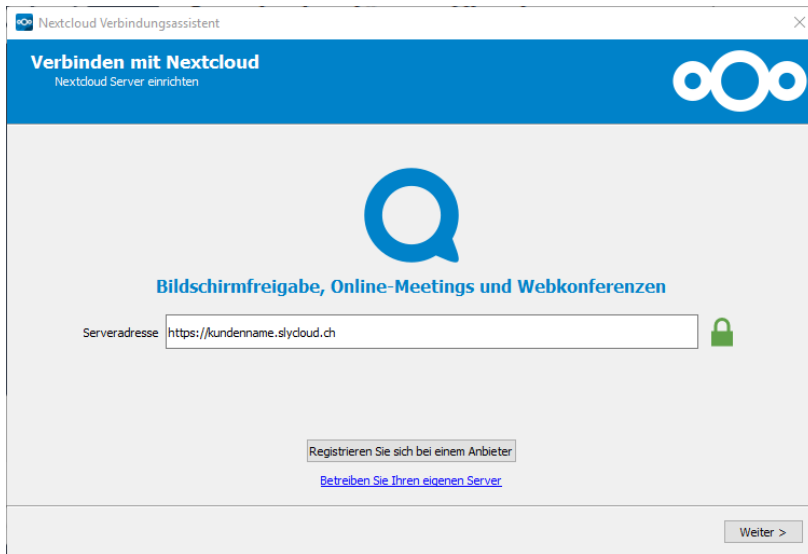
Nextcloud Verbindungsassistent

Verbinden mit Nextcloud
Nextcloud Server einrichten

Bildschirmfreigabe, Online-Meetings und Webkonferenzen

Serveradresse https://kundenname.slycloud.ch

Registrieren Sie sich bei einem Anbieter

Betreiben Sie Ihren eigenen Server

Weiter >